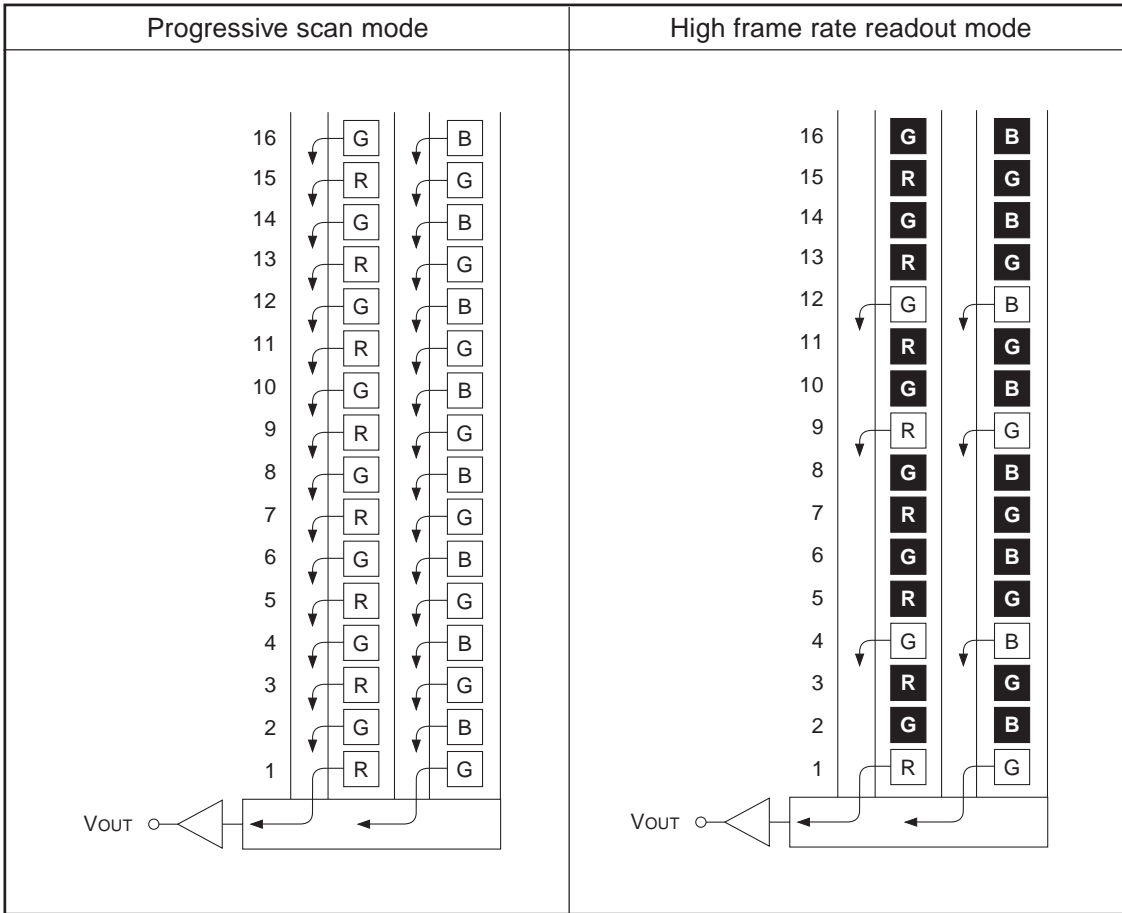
| Progressive scan mode | High frame rate readout mode |
|---|---|
| 16 G B<br>15 R G<br>14 G B<br>13 R G<br>12 G B<br>11 R G<br>10 G B<br>9 R G<br>8 G B<br>7 R G<br>6 G B<br>5 R G<br>4 G B<br>3 R G<br>2 G B<br>1 R G<br>VOUT | 16 G B<br>15 R G<br>14 G B<br>13 R G<br>12 G B<br>11 R G<br>10 G B<br>9 R G<br>8 G B<br>7 R G<br>6 G B<br>5 R G<br>4 G B<br>3 R G<br>2 G B<br>1 R G<br>VOUT |